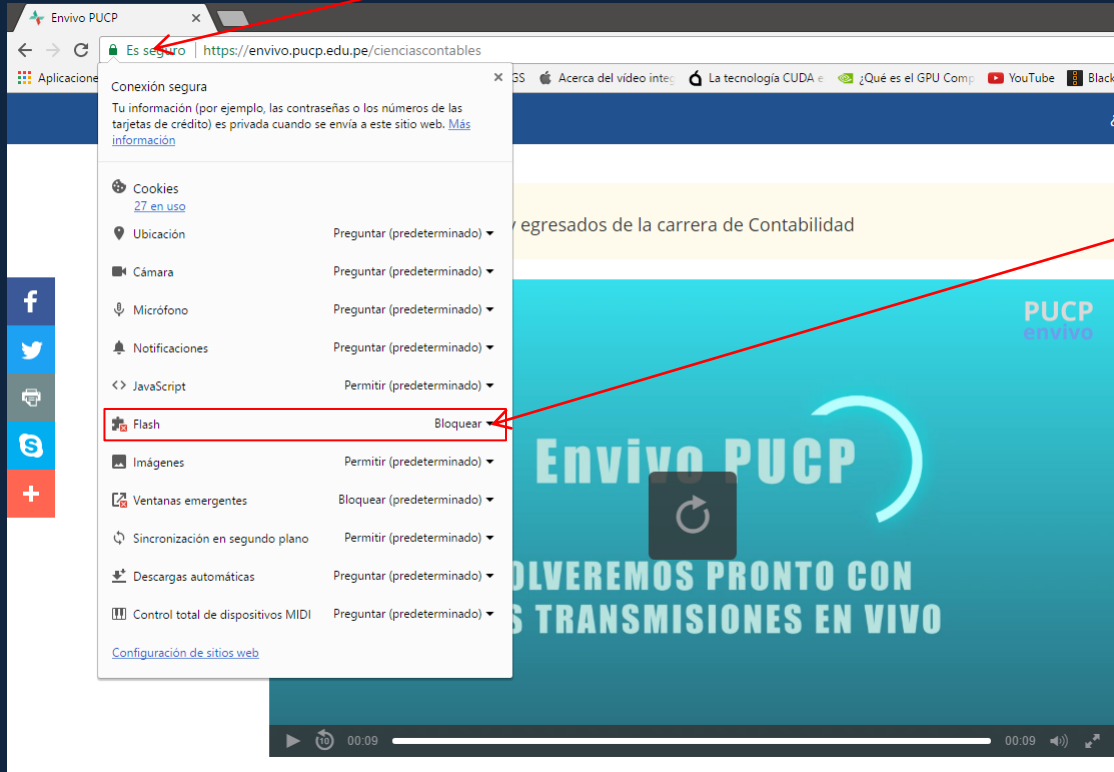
Envivo PUCP

Es seguro | https://envivo.pucp.edu.pe/cienciascontables

Aplicacione GS Acerca del vídeo integ La tecnología CUDA e ¿Qué es el GPU Comp YouTube Black

Conexión segura
×
Tu información (por ejemplo, las contraseñas o los números de las tarjetas de crédito) es privada cuando se envía a este sitio web. Más información

Cookies
27 en uso

Ubicación Preguntar (predeterminado)
Cámara Preguntar (predeterminado)
Micrófono Preguntar (predeterminado)
Notificaciones Preguntar (predeterminado)
JavaScript Permitir (predeterminado)
Flash Bloquear
Imágenes Permitir (predeterminado)
Ventanas emergentes Bloquear (predeterminado)
Sincronización en segundo plano Permitir (predeterminado)
Descargas automáticas Preguntar (predeterminado)
Control total de dispositivos MIDI Preguntar (predeterminado)

Configuración de sitios web

y egresados de la carrera de Contabilidad

PUCP
envivo

Envivo PUCP

OLVEREMOS PRONTO CON
S TRANSMISIONES EN VIVO

00:09 00:09